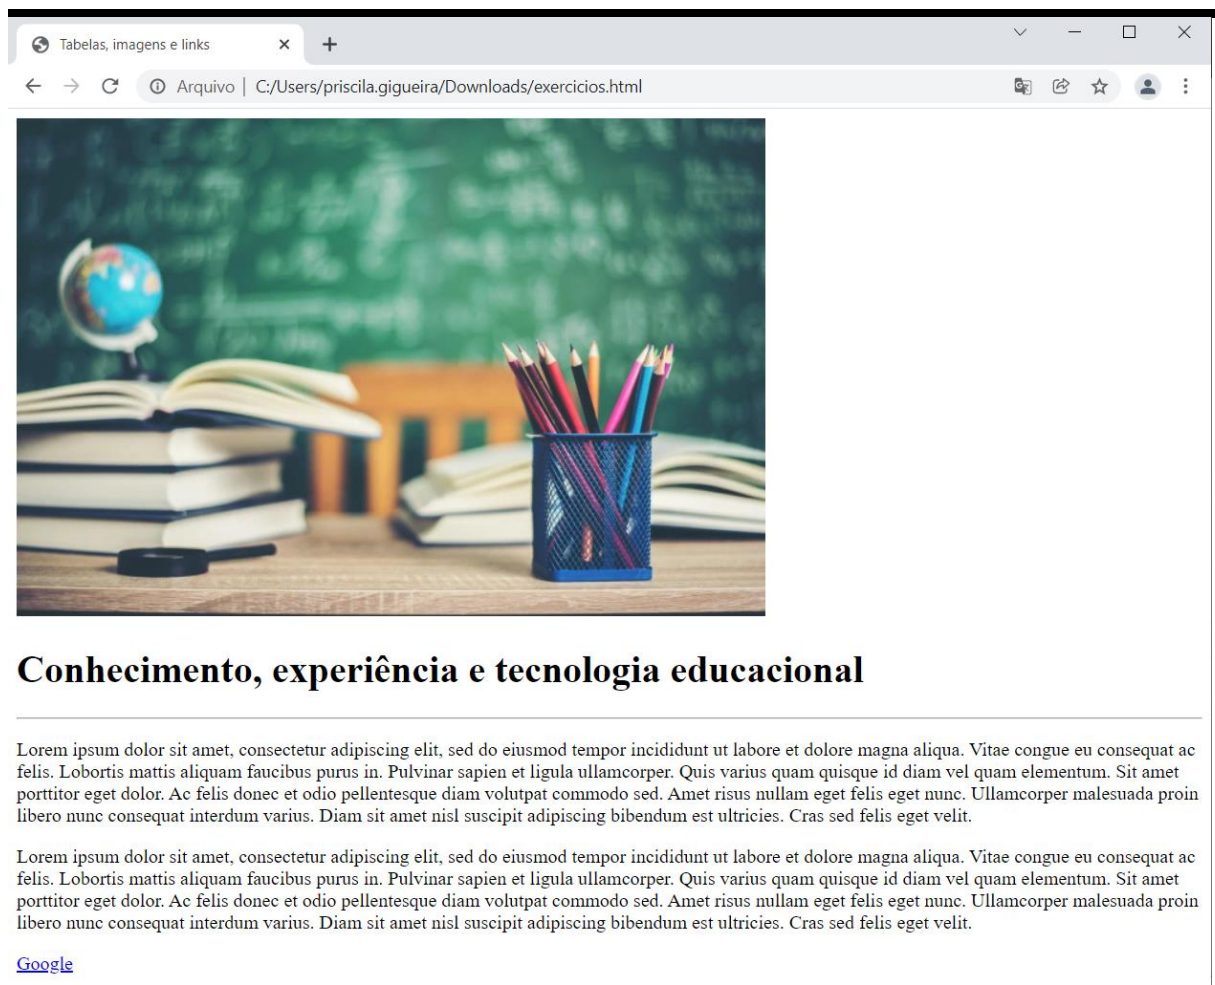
Tabelas, imagens e links

Arquivo | C:/Users/priscila.gigueira/Downloads/exercicios.html

Conhecimento, experiência e tecnologia educacional

Lorem ipsum dolor sit amet, consectetur adipiscing elit, sed do eiusmod tempor incididunt ut labore et dolore magna aliqua. Vitae congue eu consequat ac felis. Lobortis mattis aliquam faucibus purus in. Pulvinar sapien et ligula ullamcorper. Quis varius quam quisque id diam vel quam elementum. Sit amet porttitor eget dolor. Ac felis donec et odio pellentesque diam volutpat commodo sed. Amet risus nullam eget felis eget nunc. Ullamcorper malesuada proin libero nunc consequat interdum varius. Diam sit amet nisl suscipit adipiscing bibendum est ultricies. Cras sed felis eget velit.

Lorem ipsum dolor sit amet, consectetur adipiscing elit, sed do eiusmod tempor incididunt ut labore et dolore magna aliqua. Vitae congue eu consequat ac felis. Lobortis mattis aliquam faucibus purus in. Pulvinar sapien et ligula ullamcorper. Quis varius quam quisque id diam vel quam elementum. Sit amet porttitor eget dolor. Ac felis donec et odio pellentesque diam volutpat commodo sed. Amet risus nullam eget felis eget nunc. Ullamcorper malesuada proin libero nunc consequat interdum varius. Diam sit amet nisl suscipit adipiscing bibendum est ultricies. Cras sed felis eget velit.

Google